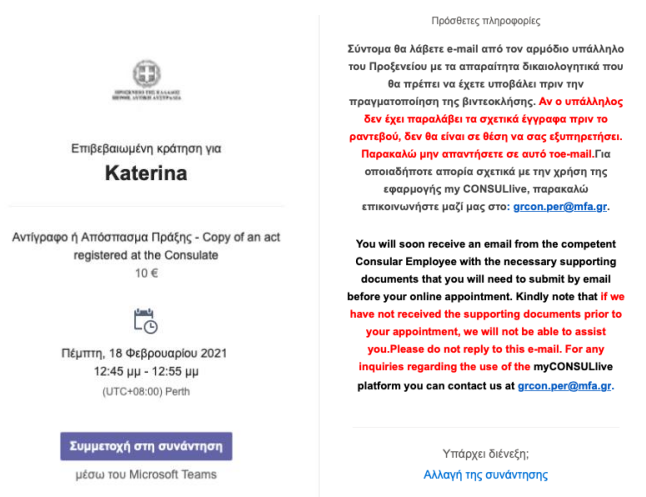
ΠΡΟΞΕΝΕΙΟ ΤΗΣ ΕΛΛΑΔΟΣ
ΠΕΡΘΗ, ΔΥΤΙΚΗ ΑΥΣΤΡΑΛΙΑ

Επιβεβαιωμένη κράτηση για

Katerina

Αντίγραφο ή Απόσπασμα Πράξης - Copy of an act registered at the Consulate
10 €

Πέμπτη, 18 Φεβρουαρίου 2021
12:45 μμ - 12:55 μμ
(UTC+08:00) Perth

Συμμετοχή στη συνάντηση
μέσω του Microsoft Teams

Πρόσθετες πληροφορίες

Σύντομα θα λάβετε e-mail από τον αρμόδιο υπάλληλο του Προξενείου με τα απαραίτητα δικαιολογητικά που θα πρέπει να έχετε υποβάλει πριν την πραγματοποίηση της βιντεοκλήσης. Αν ο υπάλληλος δεν έχει παραλάβει τα σχετικά έγγραφα πριν το ραντεβού, δεν θα είναι σε θέση να σας εξυπηρετήσει. Παρακαλώ μην απαντήσετε σε αυτό toe-mail.Για οποιαδήποτε απορία σχετικά με την χρήση της εφαρμογής my CONSULlive, παρακαλώ επικοινωνήστε μαζί μας στο: grcon.per@mfa.gr.

You will soon receive an email from the competent Consular Employee with the necessary supporting documents that you will need to submit by email before your online appointment. Kindly note that if we have not received the supporting documents prior to your appointment, we will not be able to assist you.Please do not reply to this e-mail. For any inquiries regarding the use of the myCONSULlive platform you can contact us at grcon.per@mfa.gr.

Υπάρχει διένεξη;
Αλλαγή της συνάντησης